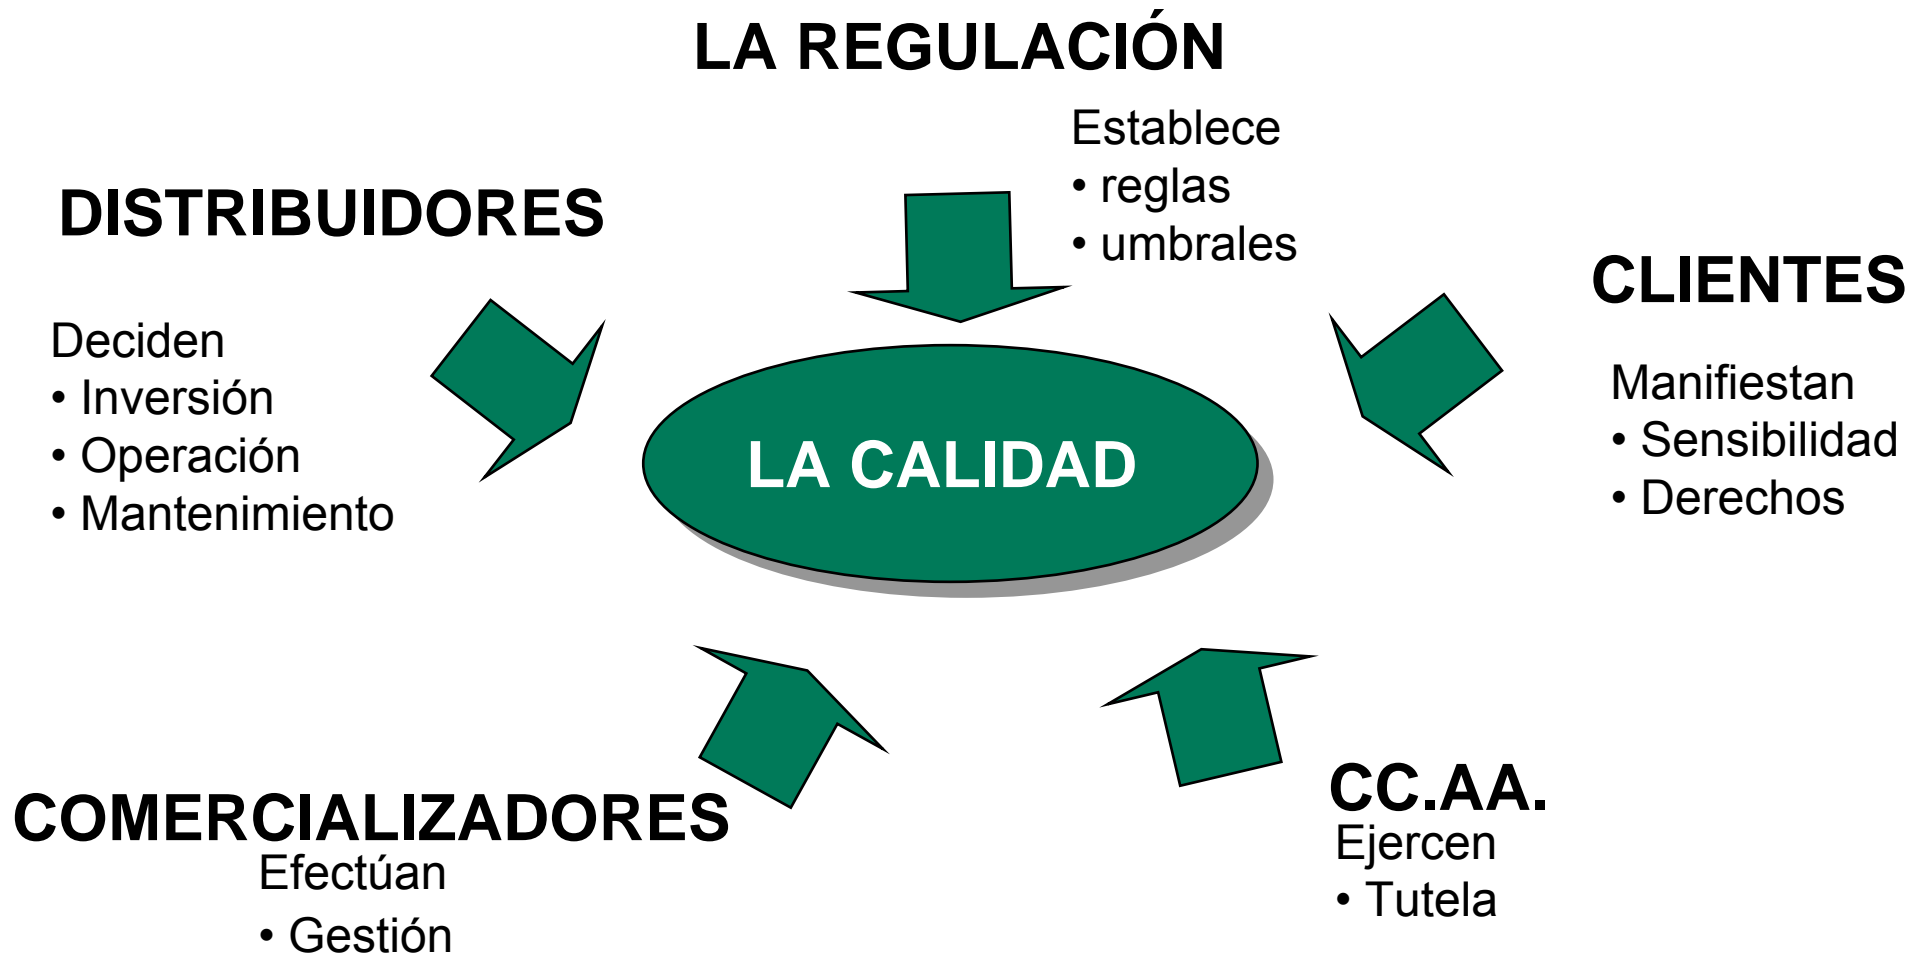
LA REGULACIÓN

Establece
• reglas
• umbrales

DISTRIBUIDORES

Deciden
• Inversión
• Operación
• Mantenimiento

CLIENTES

Manifiestan
• Sensibilidad
• Derechos

LA CALIDAD

COMERCIALIZADORES

Efectúan
• Gestión

CC.AA.

Ejercen
• Tutela